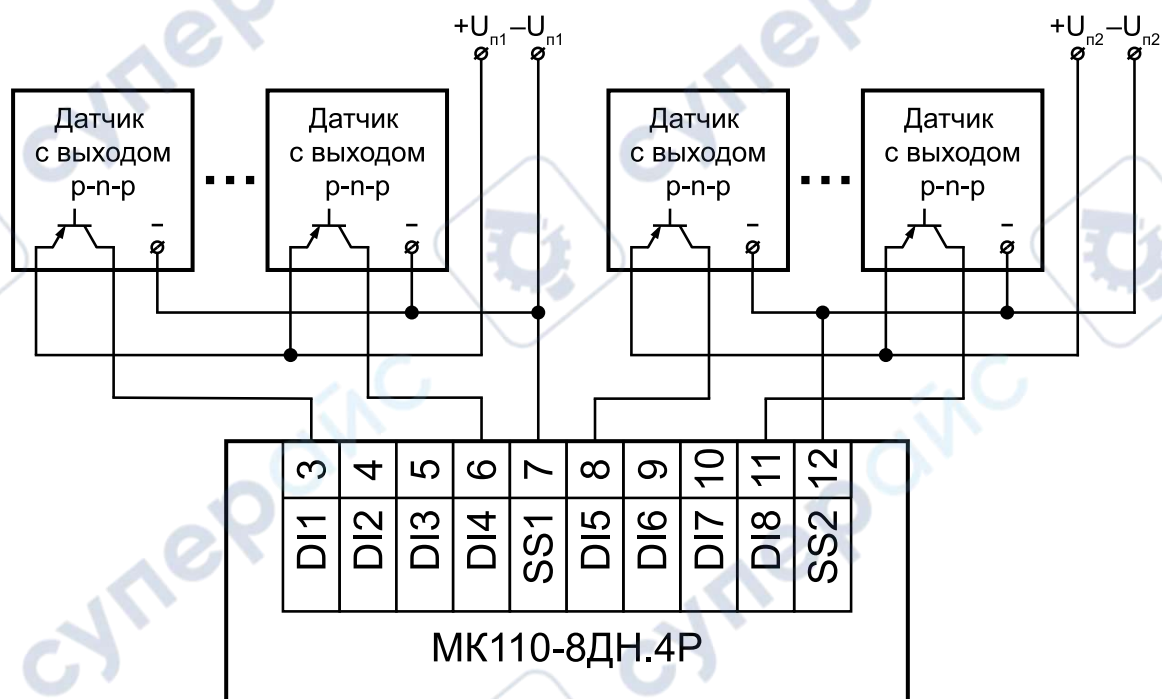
$+U_{п1}$ $-U_{п1}$

$+U_{п2}$ $-U_{п2}$

Датчик с выходом p-n-p

–

...

Датчик с выходом p-n-p

–

Датчик с выходом p-n-p

–

...

Датчик с выходом p-n-p

–

| 3 | 4 | 5 | 6 | 7 | 8 | 9 | 10 | 11 | 12 |
|---|---|---|---|---|---|---|---|---|---|
| DI1 | DI2 | DI3 | DI4 | SS1 | DI5 | DI6 | DI7 | DI8 | SS2 |

МК110-8ДН.4Р

супер